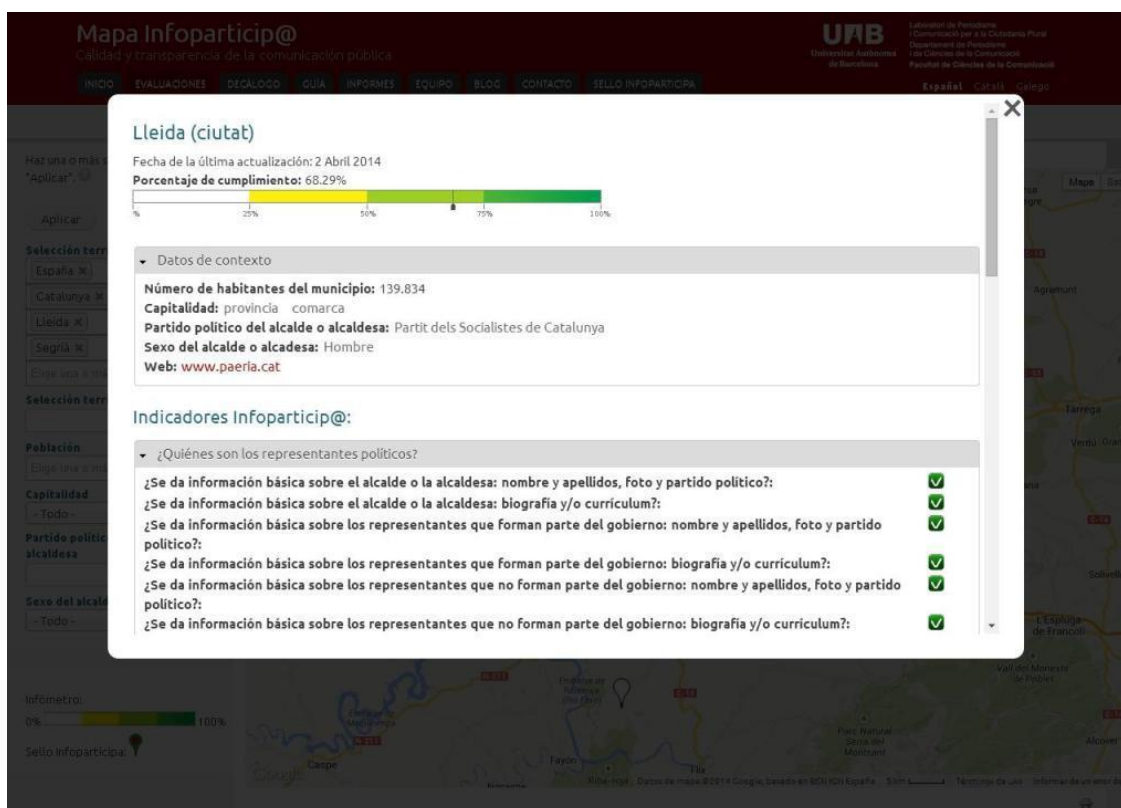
Mapa Infoparticip@
Calidad y transparencia de la comunicación pública

INICIO EVALUACIONES DECÁLOGO GUÍA INFORMES EQUIPO BLOG CONTACTO SELLO INFOPARTICIPA

UAB Universitat Autònoma de Barcelona

Laboratori de Periodisme i Comunicació per a la Ciutadania Plural
Departament de Periodisme i de Ciències de la Comunicació
Facultat de Ciències de la Comunicació

Español Català Galego

Lleida (ciutat)

Fecha de la última actualización: 2 Abril 2014
Porcentaje de cumplimiento: 68.29%

% 25% 50% 75% 100%

Datos de contexto

Número de habitantes del municipio: 139.834
Capitalidad: provincia comarca
Partido político del alcalde o alcaldesa: Partit dels Socialistes de Catalunya
Sexo del alcalde o alcadesa: Hombre
Web: www.paeria.cat

Indicadores Infoparticip@:

¿Quiénes son los representantes políticos?

¿Se da información básica sobre el alcalde o la alcaldesa: nombre y apellidos, foto y partido político?:
¿Se da información básica sobre el alcalde o la alcaldesa: biografía y/o currículum?:
¿Se da información básica sobre los representantes que forman parte del gobierno: nombre y apellidos, foto y partido político?:
¿Se da información básica sobre los representantes que forman parte del gobierno: biografía y/o currículum?:
¿Se da información básica sobre los representantes que no forman parte del gobierno: nombre y apellidos, foto y partido político?:
¿Se da información básica sobre los representantes que no forman parte del gobierno: biografía y/o currículum?:

Haz una o más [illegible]
"Aplicar".
Aplicar
Selección terr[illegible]
España ×
Catalunya ×
Lleida ×
Segrià ×
Elige una o m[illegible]
Selección terr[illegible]
Población
Elige una o m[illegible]
Capitalidad
- Todo -
Partido polític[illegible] alcaldesa
Sexo del alcald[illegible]
- Todo -

Infómetro:
0% 100%
Sello Infoparticipa:

Mapa Sat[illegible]
Agramunt
Tàrrega
Verdú
Solivell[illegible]
L'Espluga de Francolí
Reial Monestir de Poblet
Parc Natural Serra del Montsant
Caspe
Fayón
Alcover
Google
Datos de mapa ©2014 Google, basado en BCN IGN España Términos de uso Informar de un error de